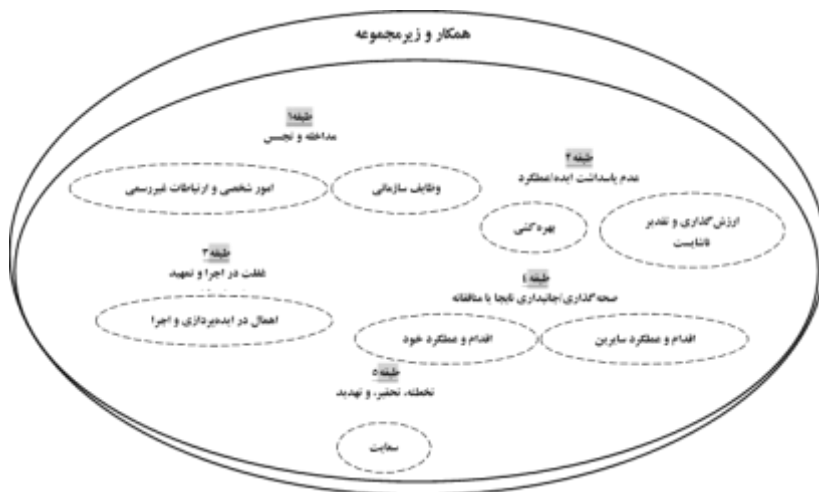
همکار و زیرمجموعه

طبقه۱
مداخله و تجسس

امور شخصی و ارتباطات غیررسمی

وظایف سازمانی

طبقه۲
عدم پاسداشت ایده/عملکرد

بهره‌کشی

ارزش‌گذاری و تقدیر ناشایست

طبقه۳
غفلت در اجرا و تمهید

اهمال در ایده‌پردازی و اجرا

طبقه۴
صحه‌گذاری/جانبداری نابجا یا مناقشه

اقدام و عملکرد خود

اقدام و عملکرد سایرین

طبقه۵
تخطئه، تحقیر، و تهدید

سعایت